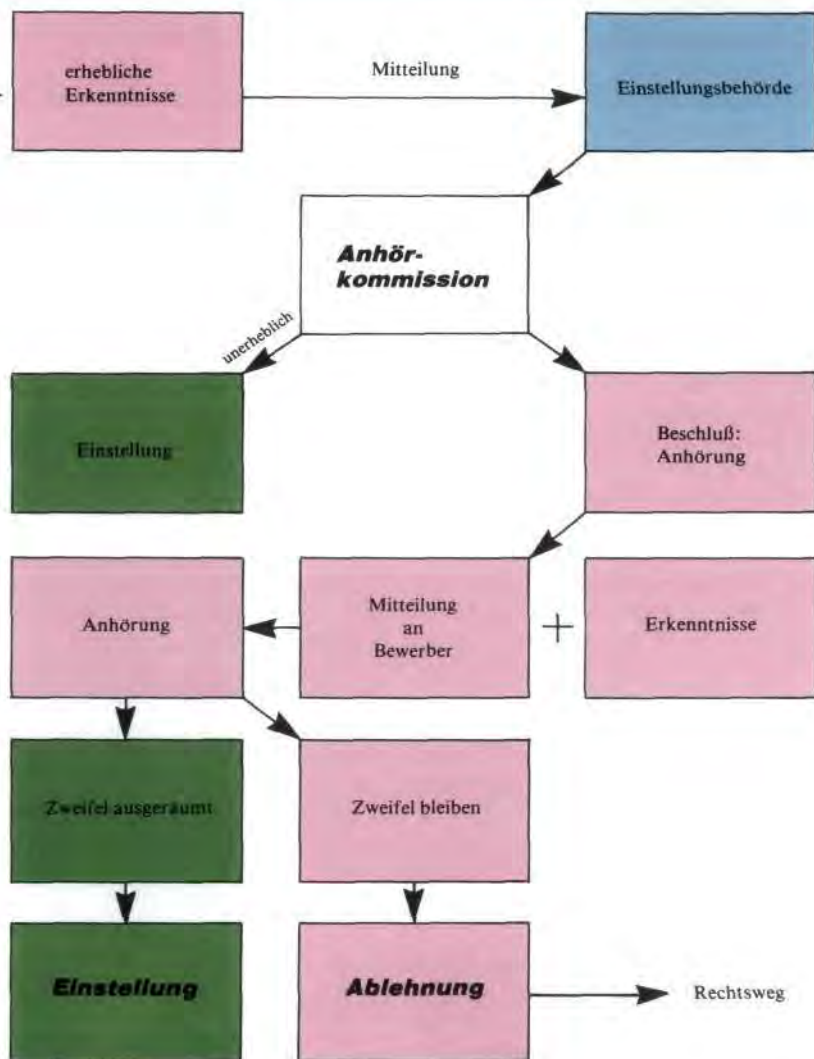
erhebliche Erkenntnisse

Mitteilung

Einstellungsbehörde

Anhörkommission

unerheblich

Einstellung

Beschluß: Anhörung

Anhörung

Mitteilung an Bewerber

+

Erkenntnisse

Zweifel ausgeräumt

Zweifel bleiben

Einstellung

Ablehnung

Rechtsweg